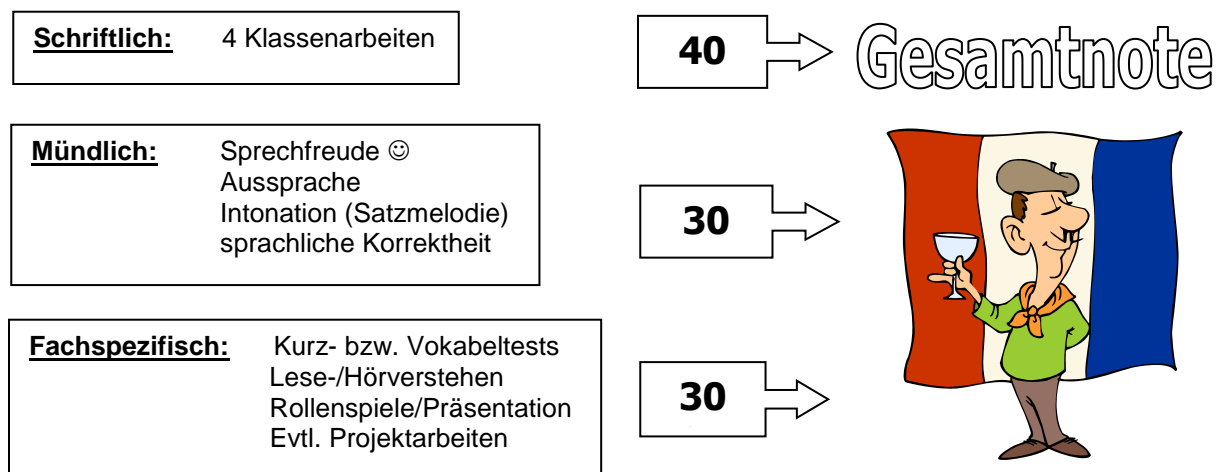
**Schriftlich:** 4 Klassenarbeiten

40

Gesamtnote

**Mündlich:** Sprechfreude ☺
Aussprache
Intonation (Satzmelodie)
sprachliche Korrektheit

30

**Fachspezifisch:** Kurz- bzw. Vokabeltests
Lese-/Hörverstehen
Rollenspiele/Präsentation
Evtl. Projektarbeiten

30